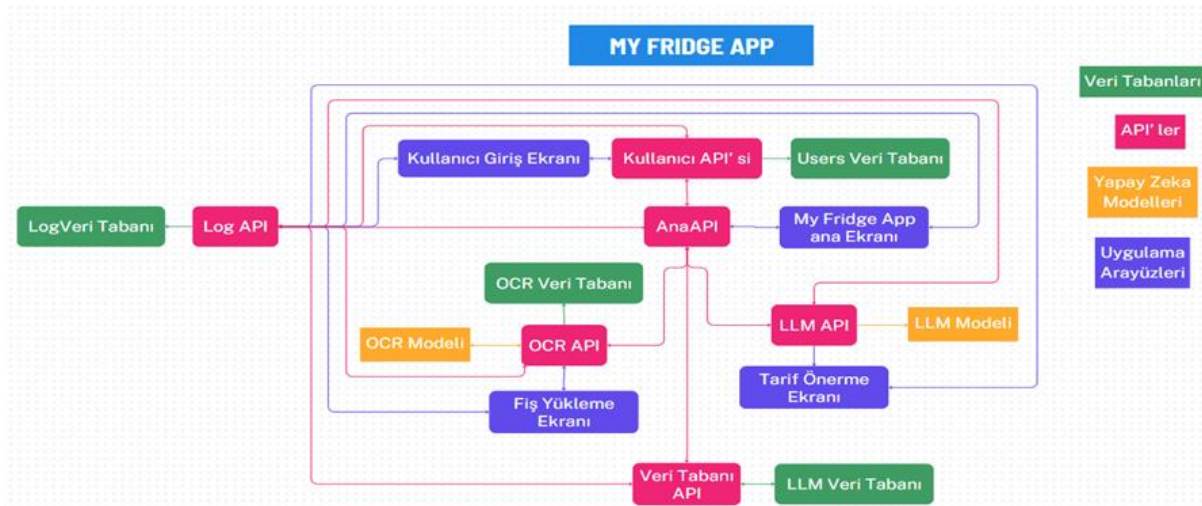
MY FRIDGE APP

Veri Tabanları

API' ler

Yapay Zeka Modelleri

Uygulama Arayüzleri

Kullanıcı Giriş Ekranı

Kullanıcı API' si

Users Veri Tabanı

LogVeri Tabanı

Log API

AnaAPI

My Fridge App ana Ekranı

OCR Veri Tabanı

OCR Modeli

OCR API

LLM API

LLM Modeli

Tarif Önerme Ekranı

Fiş Yükleme Ekranı

Veri Tabanı API

LLM Veri Tabanı